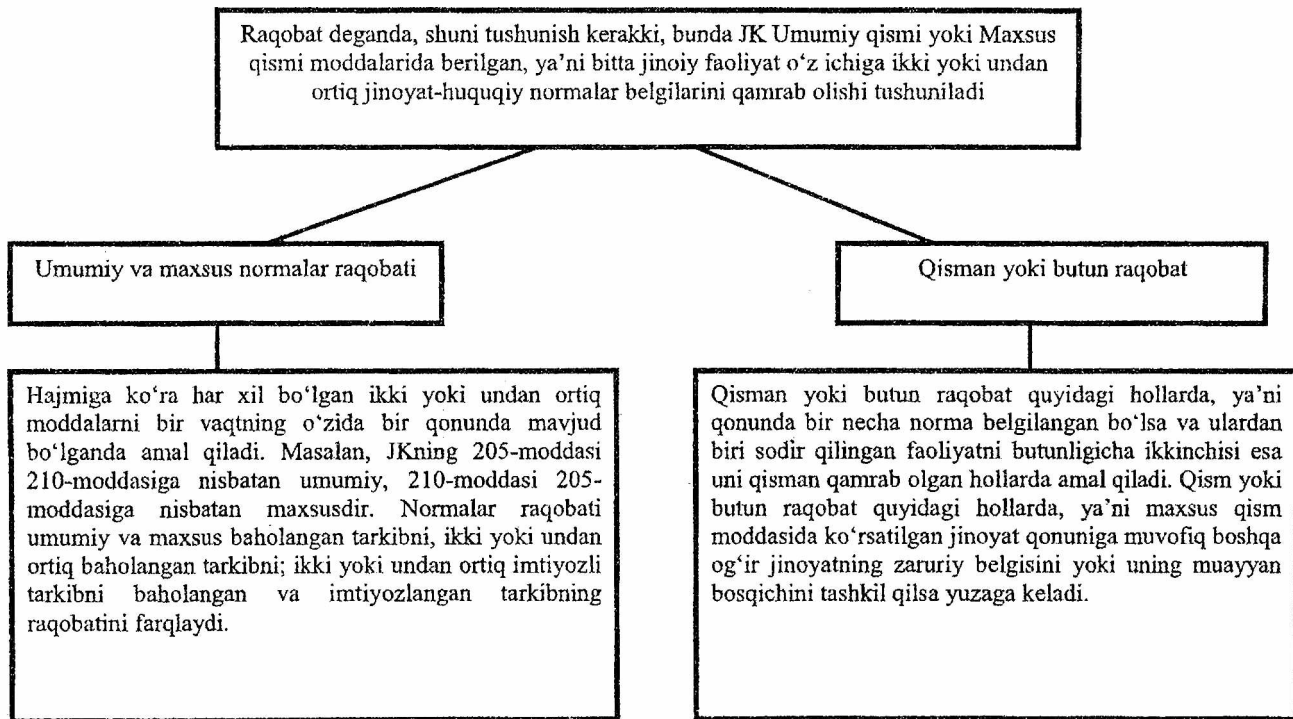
Raqobat deganda, shuni tushunish kerakki, bunda JK Umumiy qismi yoki Maxsus qismi moddalarida berilgan, ya'ni bitta jinoiy faoliyat o'z ichiga ikki yoki undan ortiq jinoyat-huquqiy normalar belgilarini qamrab olishi tushuniladi

Umumiy va maxsus normalar raqobati

Hajmiga ko'ra har xil bo'lgan ikki yoki undan ortiq moddalarni bir vaqtning o'zida bir qonunda mavjud bo'lganda amal qiladi. Masalan, JKning 205-moddasi 210-moddasiga nisbatan umumiy, 210-moddasi 205-moddasiga nisbatan maxsusdir. Normalar raqobati umumiy va maxsus baholangan tarkibni, ikki yoki undan ortiq baholangan tarkibni; ikki yoki undan ortiq imtiyozli tarkibni baholangan va imtiyozlangan tarkibning raqobatini farqlaydi.

Qisman yoki butun raqobat

Qisman yoki butun raqobat quyidagi hollarda, ya'ni qonunda bir necha norma belgilangan bo'lsa va ulardan biri sodir qilingan faoliyatni butunligicha ikkinchisi esa uni qisman qamrab olgan hollarda amal qiladi. Qism yoki butun raqobat quyidagi hollarda, ya'ni maxsus qism moddasida ko'rsatilgan jinoyat qonuniga muvofiq boshqa og'ir jinoyatning zaruriy belgisini yoki uning muayyan bosqichini tashkil qilsa yuzaga keladi.